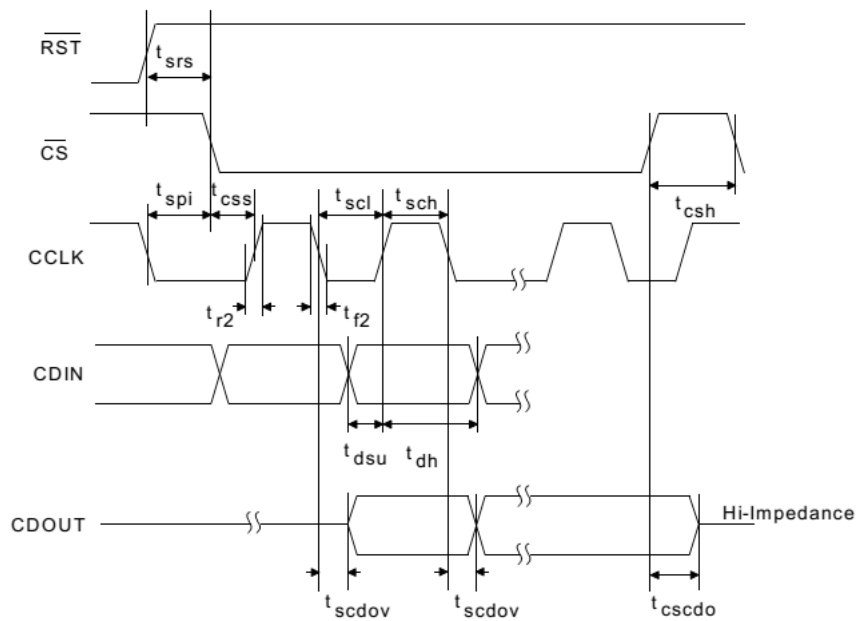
$\overline{RST}$

$t_{srs}$

$\overline{CS}$

$t_{spi}$ $t_{css}$ $t_{scl}$ $t_{sch}$

$t_{csh}$

CCLK

$t_{r2}$ $t_{f2}$

CDIN

$t_{dsu}$ $t_{dh}$

CDOUT

Hi-Impedance

$t_{scdov}$ $t_{scdov}$ $t_{cscdo}$